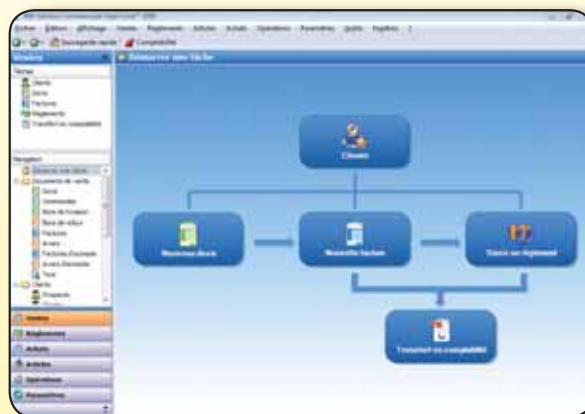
Fichier Edition Affichage Ventes Règlements Achats Opérations Paramètres Outils Fenêtres ?

Sauvegarde rapide Comptabilité

Ventes

Tâches
Clients
Devis
Factures
Règlements
Transfert en comptabilité

Navigation
Documents de vente
Devis
Commandes
Bons de livraison
Bons de retour
Factures
Avoirs
Factures d'acompte
Avoirs d'acompte
Tous
Clients
Prospects

Ventes
Règlements
Achats
Articles
Opérations
Paramètres

Démarrer une tâche

Clients

Nouveau devis

Nouvelle facture

Saisir un règlement

Transfert en comptabilité